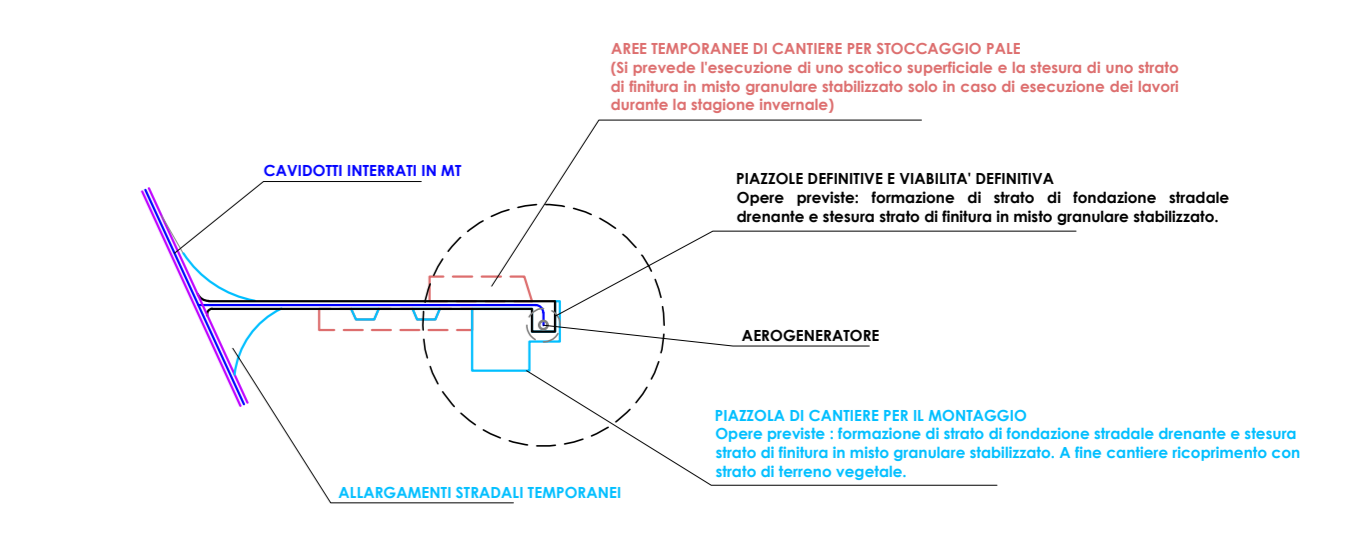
AREE TEMPORANEE DI CANTIERE PER STOCCAGGIO PALE
(Si prevede l'esecuzione di uno scotico superficiale e la stesura di uno strato di finitura in misto granulare stabilizzato solo in caso di esecuzione dei lavori durante la stagione invernale)

CAVIDOTTI INTERRATI IN MT

PIAZZOLE DEFINITIVE E VIABILITA' DEFINITIVA
Opere previste: formazione di strato di fondazione stradale drenante e stesura strato di finitura in misto granulare stabilizzato.

AEROGENERATORE

PIAZZOLA DI CANTIERE PER IL MONTAGGIO
Opere previste : formazione di strato di fondazione stradale drenante e stesura strato di finitura in misto granulare stabilizzato. A fine cantiere ricoprimento con strato di terreno vegetale.

ALLARGAMENTI STRADALI TEMPORANEI